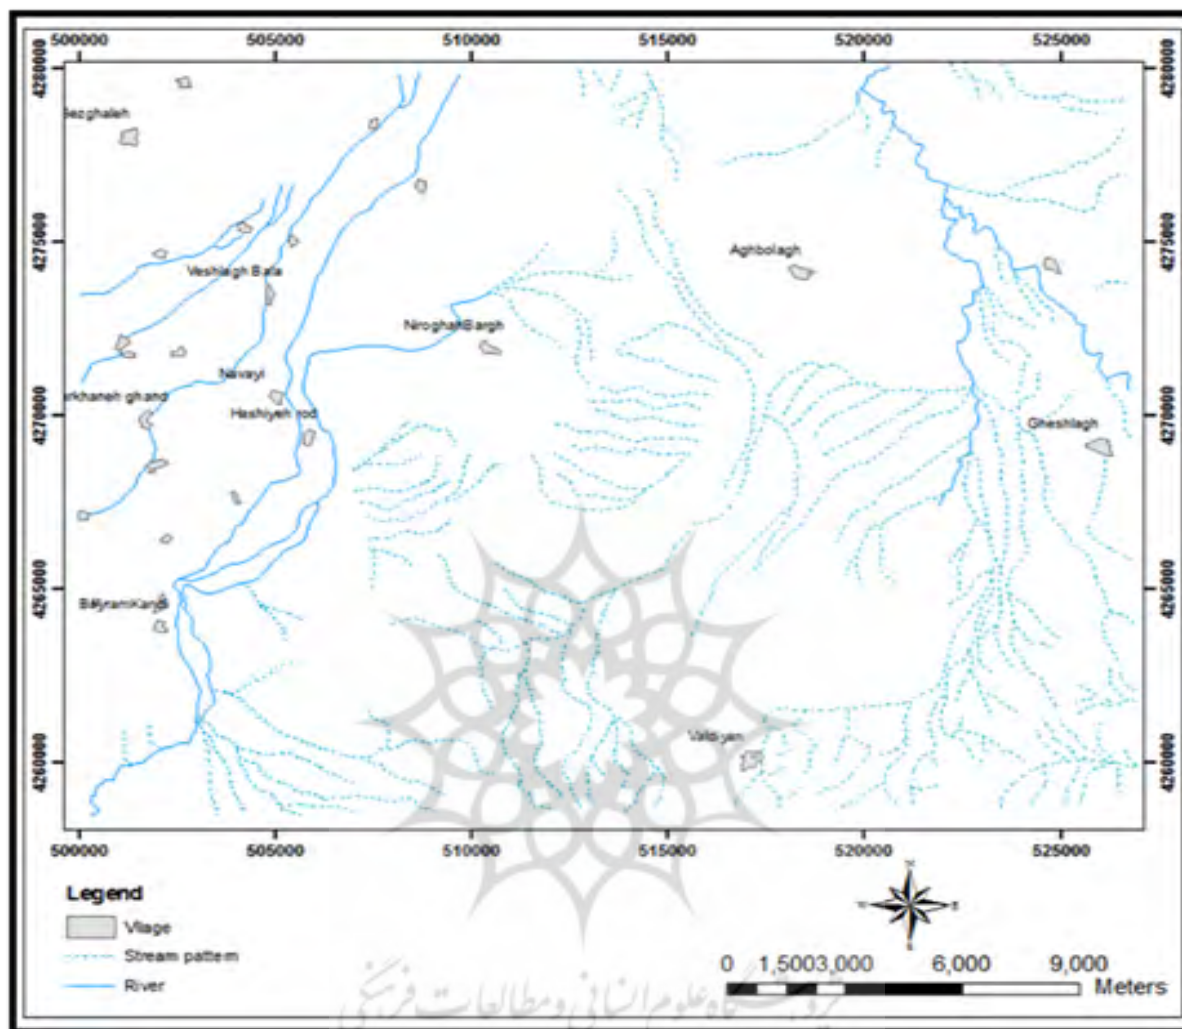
500000 505000 510000 515000 520000 525000

4280000 4275000 4270000 4265000 4260000

4280000 4275000 4270000 4265000 4260000

Bezghaleh

Veshlagh Bala

Aghbolagh

NiroghahBargh

Naiwayi

rkhaneh ghand

Hashiyeh rod

Gheshlagh

BahramKandi

Valdiyan

500000 505000 510000 515000 520000 525000

Legend

Vilage

Stream pattern

River

N

W E

S

0 1,5003,000 6,000 9,000 Meters

پژوهشگاه علوم انسانی و مطالعات فرهنگی